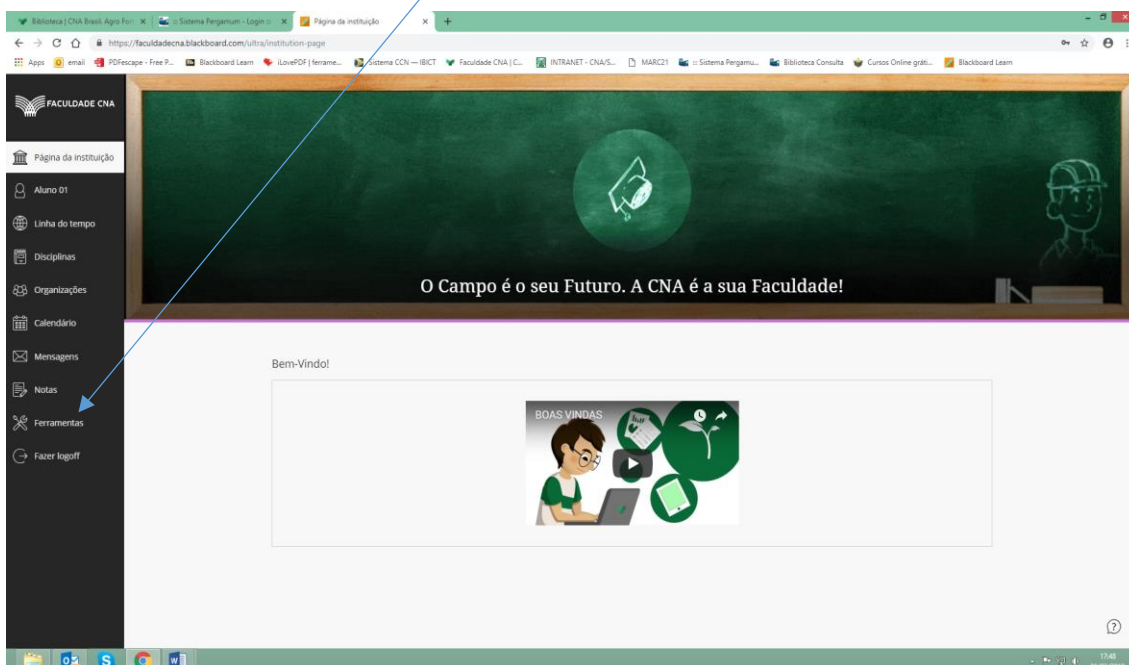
Biblioteca | CNA Brasil. Agro Fort | :: Sistema Pergamum - Login :: | Página da instituição

https://faculdadecna.blackboard.com/ultra/institution-page

Apps | email | PDFescape - Free P... | Blackboard Learn | iLovePDF | ferrame... | Sistema CCN — IBICT | Faculdade CNA | C... | INTRANET - CNA/S... | MARC21 | :: Sistema Pergamu... | Biblioteca Consulta | Cursos Online gráti... | Blackboard Learn

FACULDADE CNA

Página da instituição

Aluno 01

Linha do tempo

Disciplinas

Organizações

Calendário

Mensagens

Notas

Ferramentas

Fazer logoff

O Campo é o seu Futuro. A CNA é a sua Faculdade!

Bem-Vindo!

BOAS VINDAS

17:48